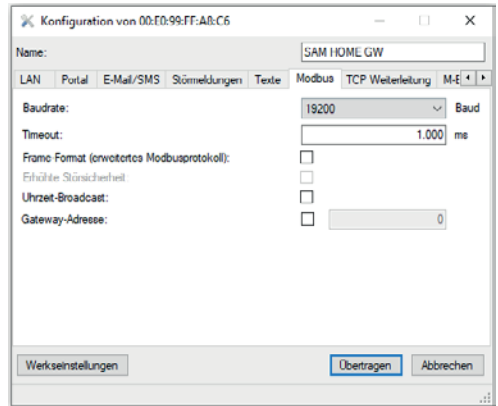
Konfiguration von 00:E0:99:FF:A0:C6

Name: SAM HOME GW

LAN | Portal | E-Mail/SMS | Störmeldungen | Texte | Modbus | TCP Weiterleitung | M-E

Baudrate: 19200 Baud

Timeout: 1.000 ms

Frame Format (erweitertes Modbusprotokoll):

Erhöhte Störsicherheit:

Uhrzeit-Broadcast:

Gateway-Adresse: 0

Werkseinstellungen

Übertragen

Abbrechen